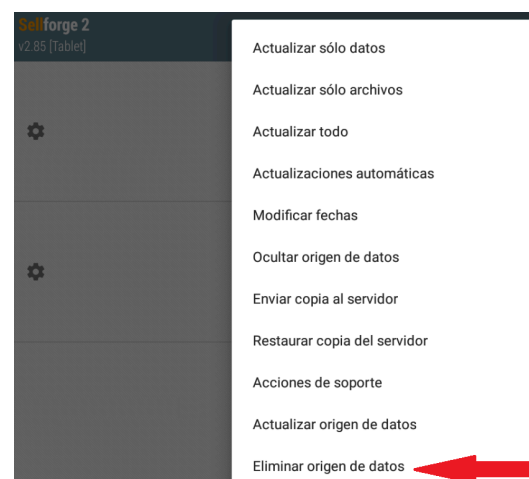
Sellforge 2
v2.85 [Tablet]

Actualizar sólo datos
Actualizar sólo archivos
Actualizar todo
Actualizaciones automáticas
Modificar fechas
Ocultar origen de datos
Enviar copia al servidor
Restaurar copia del servidor
Acciones de soporte
Actualizar origen de datos
Eliminar origen de datos